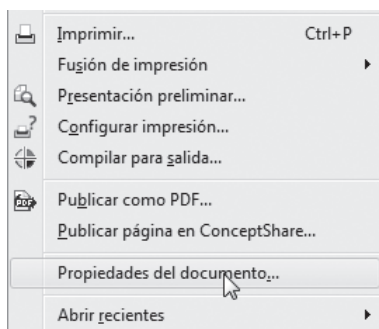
Imprimir... Ctrl+P
Fusión de impresión
Presentación preliminar...
Configurar impresión...
Compilar para salida...
Publicar como PDF...
Publicar página en ConceptShare...
Propiedades del documento...
Abrir recientes